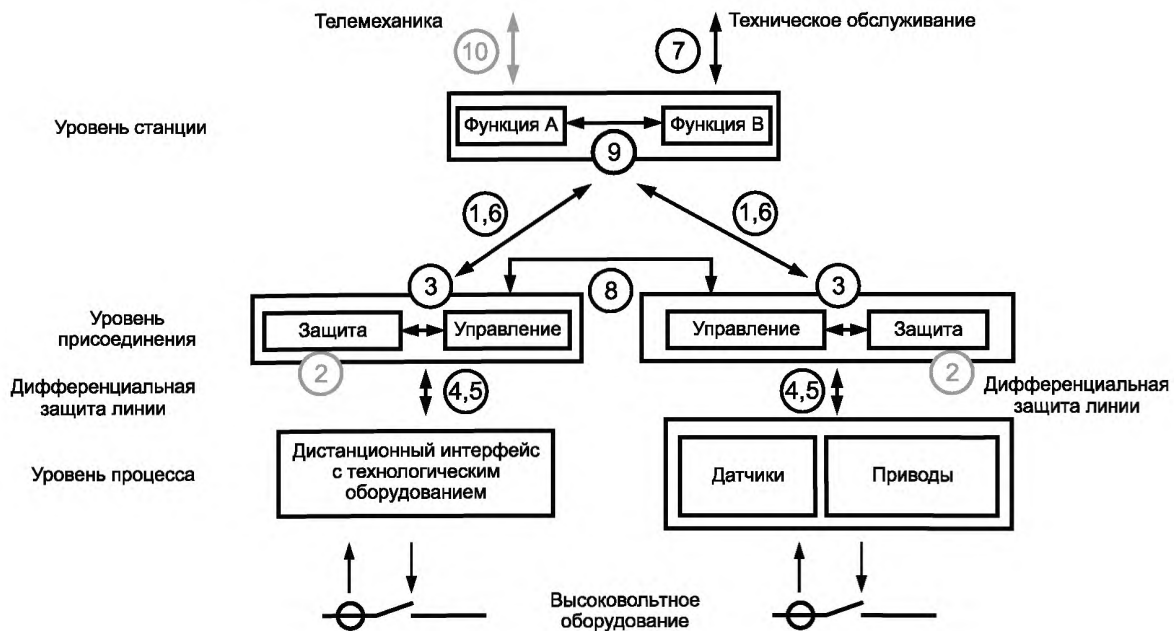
Телемеханика
10
7
Техническое обслуживание

Уровень станции
Функция А
Функция В
9

1,6
1,6

3
8
3

Уровень присоединения
Защита
Управление
Управление
Защита

2
2

Дифференциальная защита линии
4,5
4,5
Дифференциальная защита линии

Уровень процесса
Дистанционный интерфейс с технологическим оборудованием
Датчики
Приводы

Высоковольтное оборудование